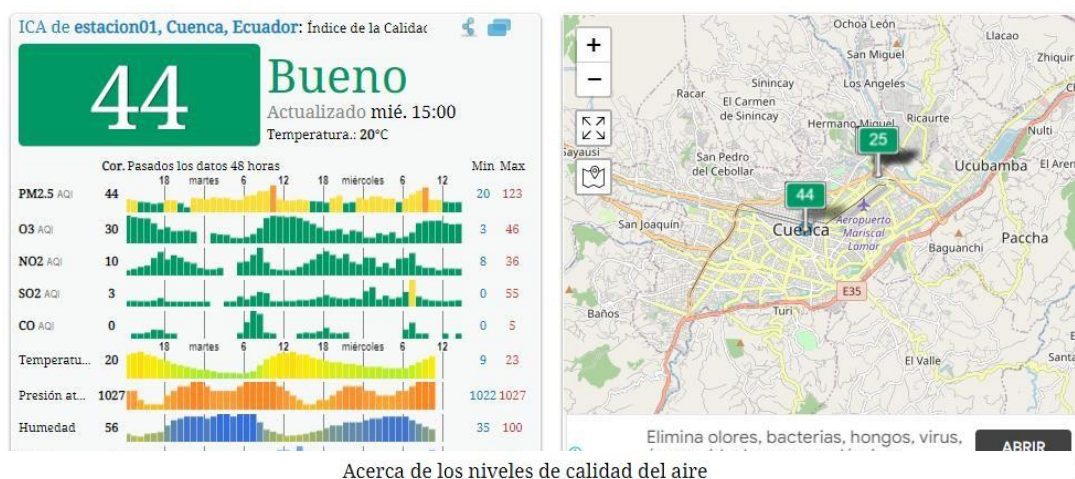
ICA de estacion01, Cuenca, Ecuador: Índice de la Calidad

44

Bueno

Actualizado mié. 15:00

Temperatura.: 20°C

Cor. Pasados los datos 48 horas

Min Max

18 martes 6 12 18 miércoles 6 12

| | | | |
|---|---|---|---|
| PM2.5 AQI | 44 | 20 | 123 |
| O3 AQI | 30 | 3 | 46 |
| NO2 AQI | 10 | 8 | 36 |
| SO2 AQI | 3 | 0 | 55 |
| CO AQI | 0 | 0 | 5 |

18 martes 6 12 18 miércoles 6 12

| | | | |
|---|---|---|---|
| Temperatu... | 20 | 9 | 23 |
| Presión at... | 1027 | 1022 | 1027 |
| Humedad | 56 | 35 | 100 |

+
−

Ochoa León
Llacao
San Miguel
Zhiquir
Sinincay
Los Angeles
Racar
El Carmen de Sinincay
Hermano Miguel
Ricaurte
25
Nulti
Sayausí
San Pedro del Cebollar
44
Ucubamba
El Aren
San Joaquín
Cuenca
Aeropuerto Mariscal Lamar
Baguanchi
Paccha
E35
Baños
Turi
El Valle
Santa

Elimina olores, bacterias, hongos, virus,

ABRIR

Acerca de los niveles de calidad del aire